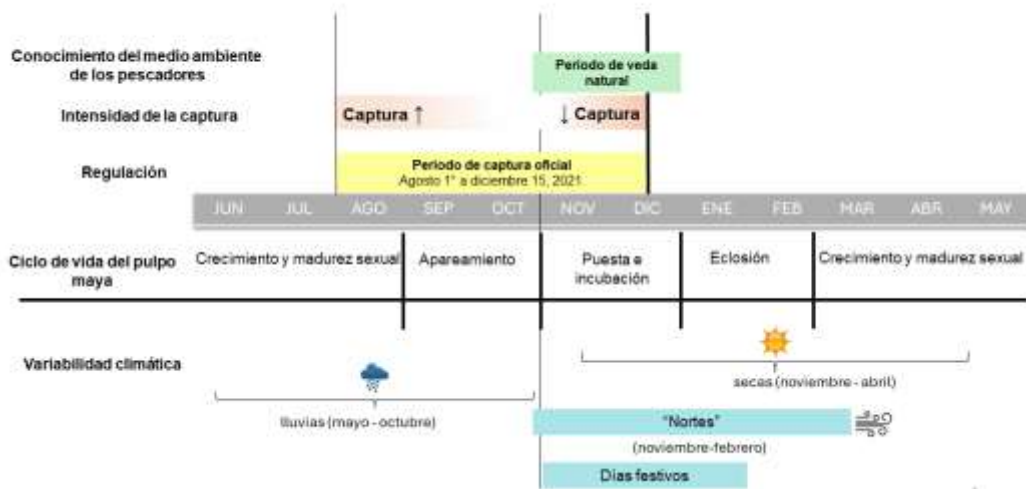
Conocimiento del medio ambiente de los pescadores

Periodo de veda natural

Intensidad de la captura

Captura ↑

↓ Captura

Regulación

Periodo de captura oficial
Agosto 1° a diciembre 15, 2021

| JUN | JUL | AGO | SEP | OCT | NOV | DIC | ENE | FEB | MAR | ABR | MAY |
|---|---|---|---|---|---|---|---|---|---|---|---|

Ciclo de vida del pulpo maya

Crecimiento y madurez sexual

Apareamiento

Puesta e incubación

Eclosión

Crecimiento y madurez sexual

Variabilidad climática

secas (noviembre - abril)

lluvias (mayo - octubre)

"Nortes"

(noviembre-febrero)

Días festivos